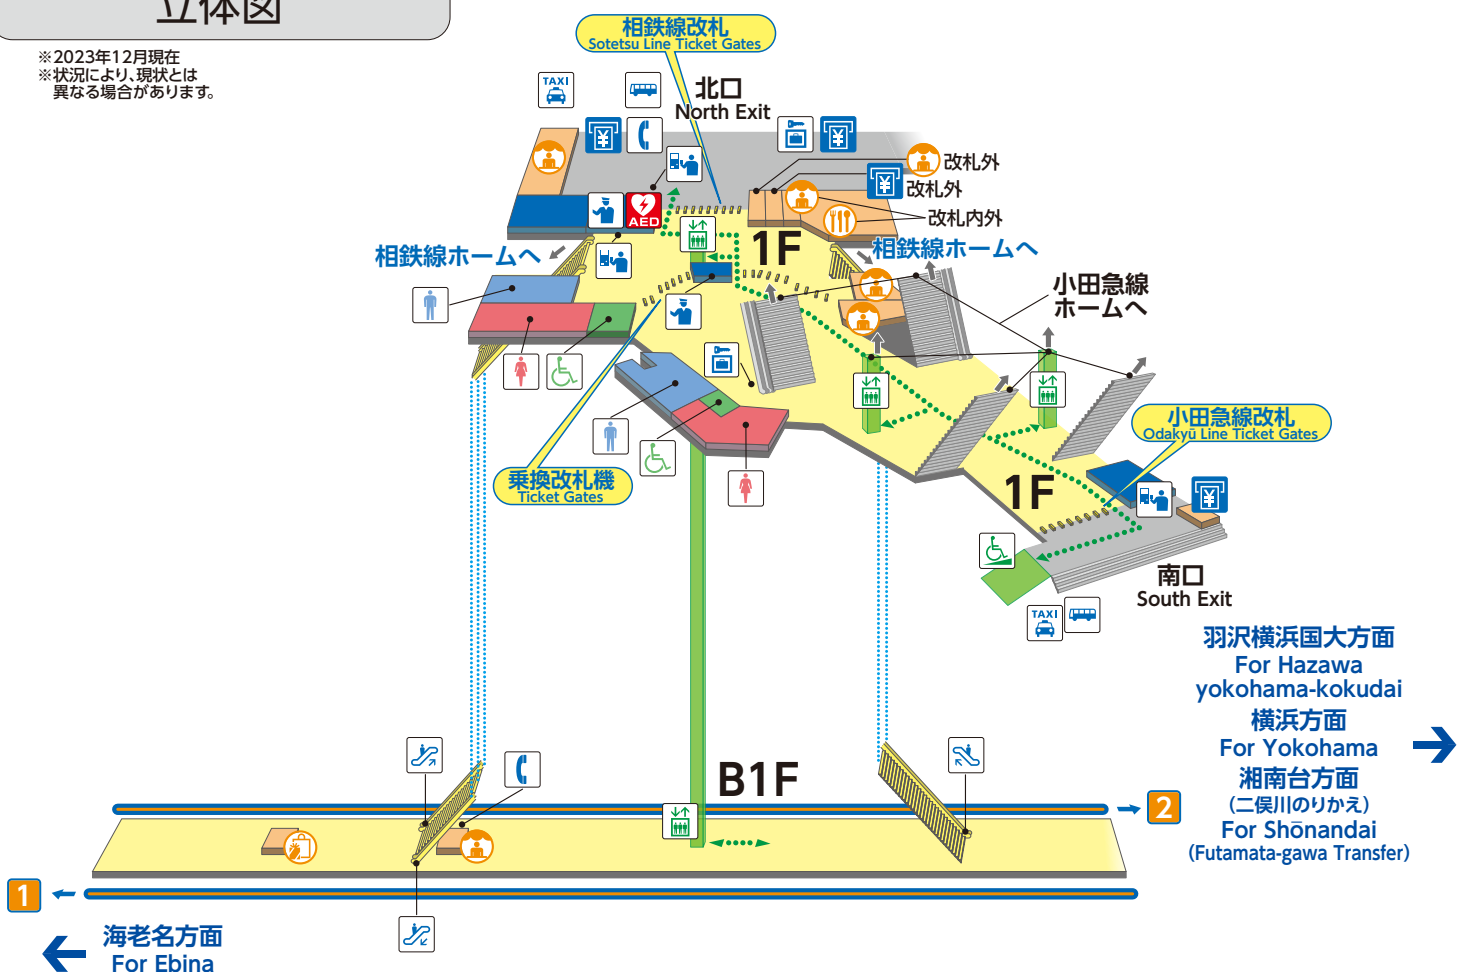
立体図

※2023年12月現在
※状況により、現状とは異なる場合があります。

相鉄線改札
Sotetsu Line Ticket Gates

TAXI

北口
North Exit

改札外
改札外
改札内外

AED

相鉄線ホームへ

1F

相鉄線ホームへ

小田急線
ホームへ

小田急線改札
Odakyu Line Ticket Gates

乗換改札機
Ticket Gates

1F

南口
South Exit

TAXI

羽沢横浜国大方面
For Hazawa yokohama-kokudai
横浜方面
For Yokohama
湘南台方面
（二俣川のりかえ）
For Shōnandai
(Futamata-gawa Transfer)

B1F

2

1

海老名方面
For Ebina